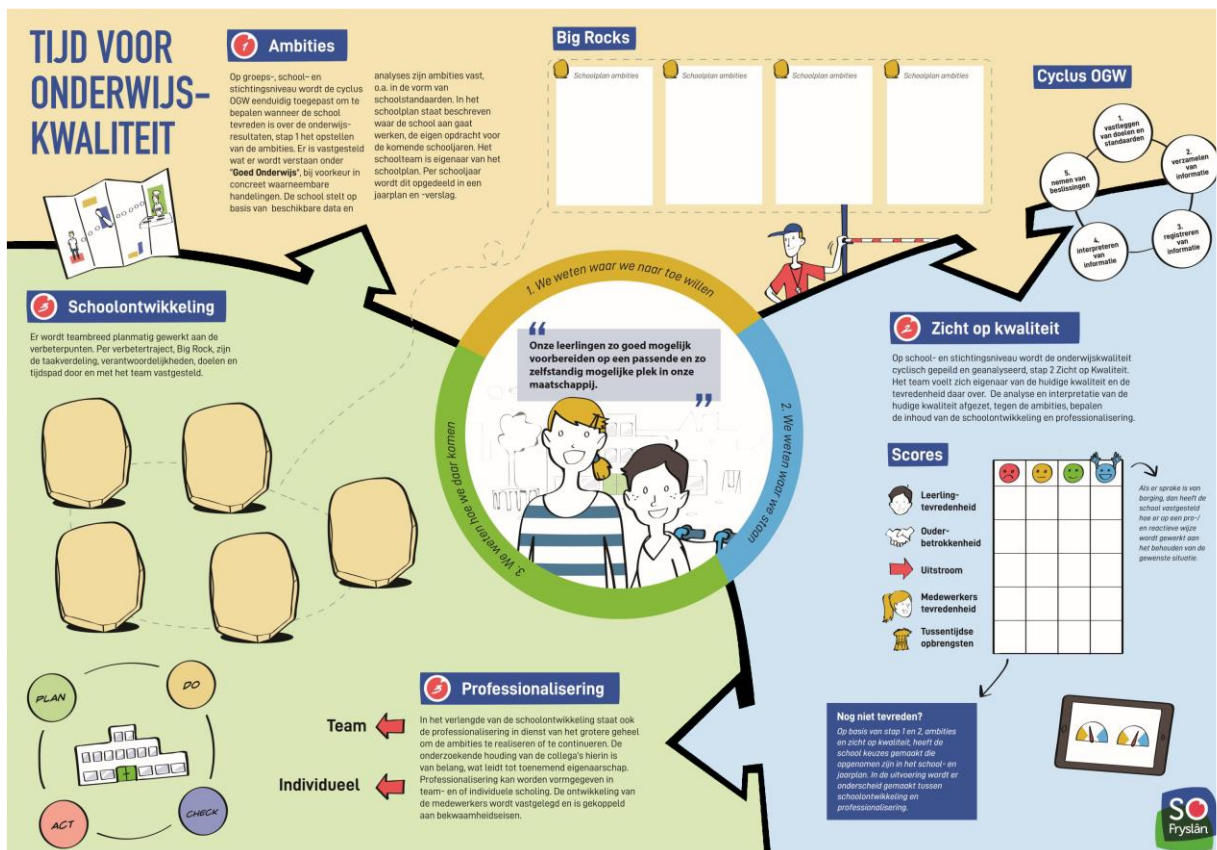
TIJD VOOR ONDERWIJS-KWALITEIT

1 Ambities

Op groeps-, school- en stichtingsniveau wordt de cyclus OGW eenduidig toegepast om te bepalen wanneer de school tevreden is over de onderwijsresultaten, stap 1 het opstellen van de ambities. Er is vastgesteld wat er wordt verstaan onder "Goed Onderwijs", bij voorkeur in concreet waarneembare handelingen. De school stelt op basis van beschikbare data en analyses zijn ambities vast, o.a. in de vorm van schoolstandaarden. In het schoolplan staat beschreven waar de school aan gaat werken, de eigen opdracht voor de komende schooljaren. Het schoolteam is eigenaar van het schoolplan. Per schooljaar wordt dit opgedeeld in een jaarplan en -verslag.

Big Rocks

Schoolplan ambities
Schoolplan ambities
Schoolplan ambities
Schoolplan ambities

Cyclus OGW

1. vastleggen van doelen en standaarden
2. verzamelen van informatie
3. registreren van informatie
4. interpreteren van informatie
5. nemen van beslissingen

3 Schoolontwikkeling

Er wordt teambreed planmatig gewerkt aan de verbeterpunten. Per verbetertraject, Big Rock, zijn de taakverdeling, verantwoordelijkheden, doelen en tijdspad door en met het team vastgesteld.

1. We weten waar we naar toe willen
2. We weten waar we staan
3. We weten hoe we daar komen

"Onze leerlingen zo goed mogelijk voorbereiden op een passende en zo zelfstandig mogelijke plek in onze maatschappij."

2 Zicht op kwaliteit

Op school- en stichtingsniveau wordt de onderwijskwaliteit cyclisch gepeild en geanalyseerd, stap 2 Zicht op Kwaliteit. Het team voelt zich eigenaar van de huidige kwaliteit en de tevredenheid daar over. De analyse en interpretatie van de hudige kwaliteit afgezet, tegen de ambities, bepalen de inhoud van de schoolontwikkeling en professionalisering.

Scores

Leerling-tevredenheid
Ouder-betrokkenheid
Uitstroom
Medewerkers tevredenheid
Tussentijdse opbrengsten

Als er sprake is van borging, dan heeft de school vastgesteld hoe er op een pro-/ en reactieve wijze wordt gewerkt aan het behouden van de gewenste situatie.

PLAN
DO
CHECK
ACT

3 Professionalisering

Team
Individueel

In het verlengde van de schoolontwikkeling staat ook de professionalisering in dienst van het grotere geheel om de ambities te realiseren of te continueren. De onderzoekende houding van de collega's hierin is van belang, wat leidt tot toenemend eigenaarschap. Professionalisering kan worden vormgegeven in team- en of individuele scholing. De ontwikkeling van de medewerkers wordt vastgelegd en is gekoppeld aan bekwaamheidseisen.

Nog niet tevreden?

Op basis van stap 1 en 2, ambities en zicht op kwaliteit, heeft de school keuzes gemaakt die opgenomen zijn in het school- en jaarplan. In de uitvoering wordt er onderscheid gemaakt tussen schoolontwikkeling en professionalisering.

SO Fryslân